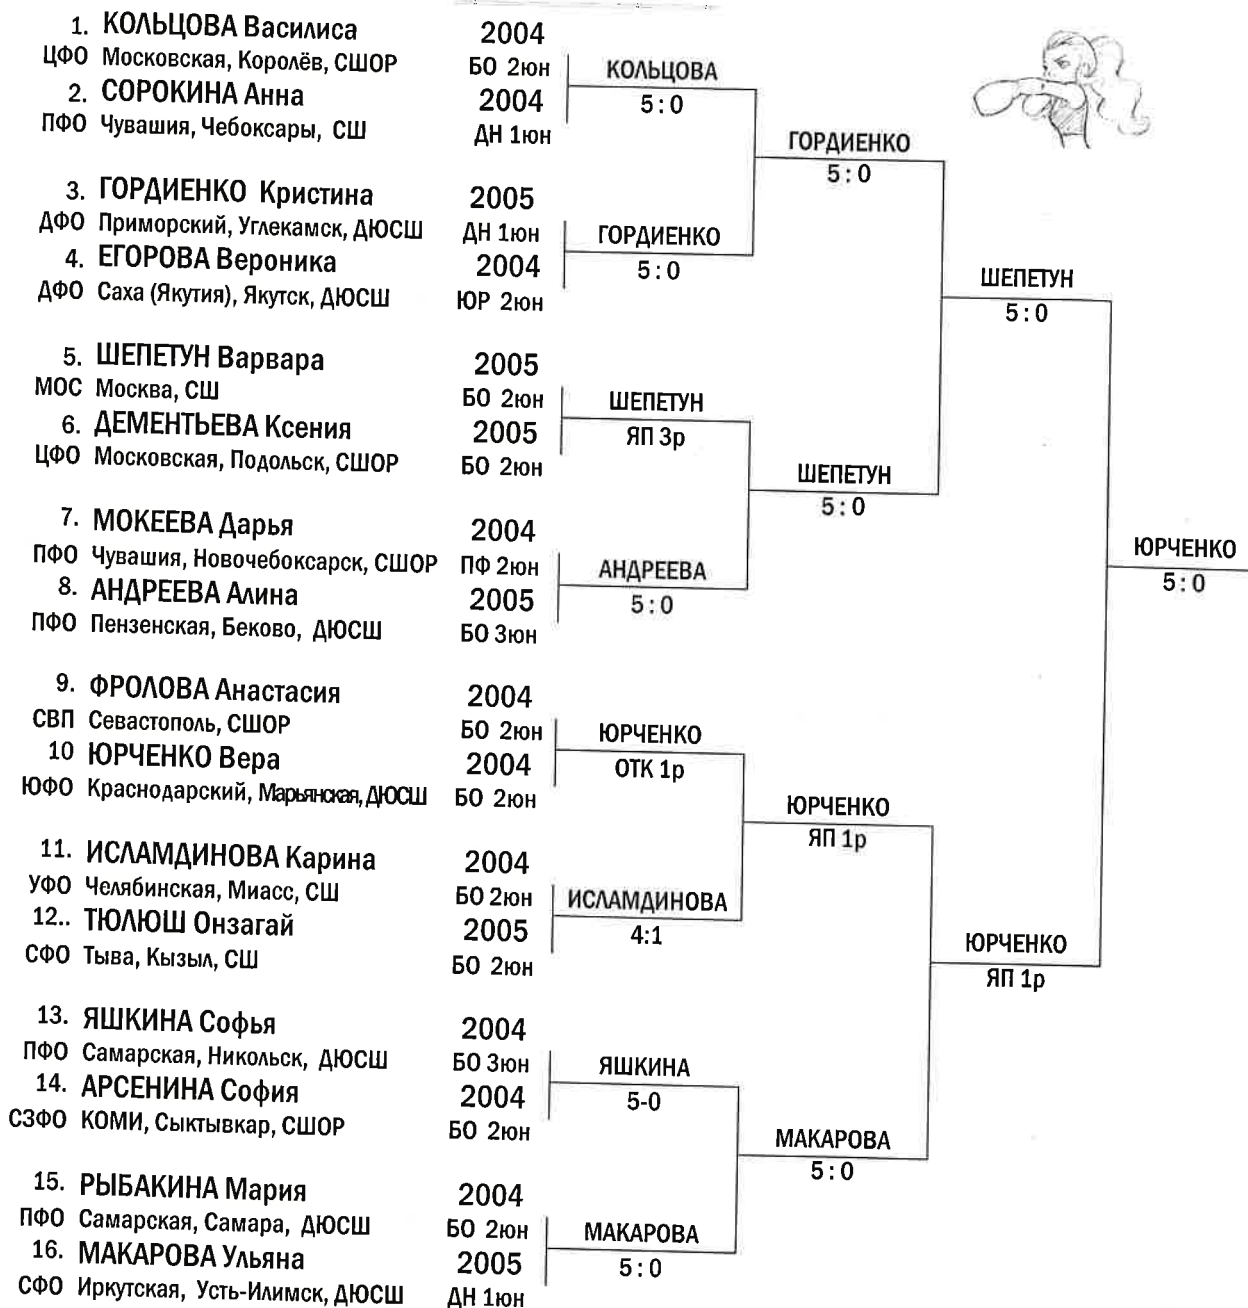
1. КОЛЬЦОВА Василиса
ЦФО Московская, Королёв, СШОР
2004
БО 2юн

2. СОРОКИНА Анна
ПФО Чувашия, Чебоксары, СШ
2004
ДН 1юн

КОЛЬЦОВА
5:0

3. ГОРДИЕНКО Кристина
ДФО Приморский, Углекамск, ДЮСШ
2005
ДН 1юн

4. ЕГОРОВА Вероника
ДФО Саха (Якутия), Якутск, ДЮСШ
2004
ЮР 2юн

ГОРДИЕНКО
5:0

ГОРДИЕНКО
5:0

5. ШЕПЕТУН Варвара
МОС Москва, СШ
2005
БО 2юн

6. ДЕМЕНТЬЕВА Ксения
ЦФО Московская, Подольск, СШОР
2005
БО 2юн

ШЕПЕТУН
ЯП 3р

7. МОКЕЕВА Дарья
ПФО Чувашия, Новочебоксарск, СШОР
2004
ПФ 2юн

8. АНДРЕЕВА Алина
ПФО Пензенская, Беково, ДЮСШ
2005
БО 3юн

АНДРЕЕВА
5:0

ШЕПЕТУН
5:0

ШЕПЕТУН
5:0

9. ФРОЛОВА Анастасия
СВП Севастополь, СШОР
2004
БО 2юн

10 ЮРЧЕНКО Вера
ЮФО Краснодарский, Марьянская, ДЮСШ
2004
БО 2юн

ЮРЧЕНКО
ОТК 1р

11. ИСЛАМДИНОВА Карина
УФО Челябинская, Миасс, СШ
2004
БО 2юн

12.. ТЮЛЮШ Онзагай
СФО Тыва, Кызыл, СШ
2005
БО 2юн

ИСЛАМДИНОВА
4:1

ЮРЧЕНКО
ЯП 1р

13. ЯШКИНА Софья
ПФО Самарская, Никольск, ДЮСШ
2004
БО 3юн

14. АРСЕНИНА София
СЗФО КОМИ, Сыктывкар, СШОР
2004
БО 2юн

ЯШКИНА
5-0

15. РЫБАКИНА Мария
ПФО Самарская, Самара, ДЮСШ
2004
БО 2юн

16. МАКАРОВА Ульяна
СФО Иркутская, Усть-Илимск, ДЮСШ
2005
ДН 1юн

МАКАРОВА
5:0

МАКАРОВА
5:0

ЮРЧЕНКО
ЯП 1р

ЮРЧЕНКО
5:0